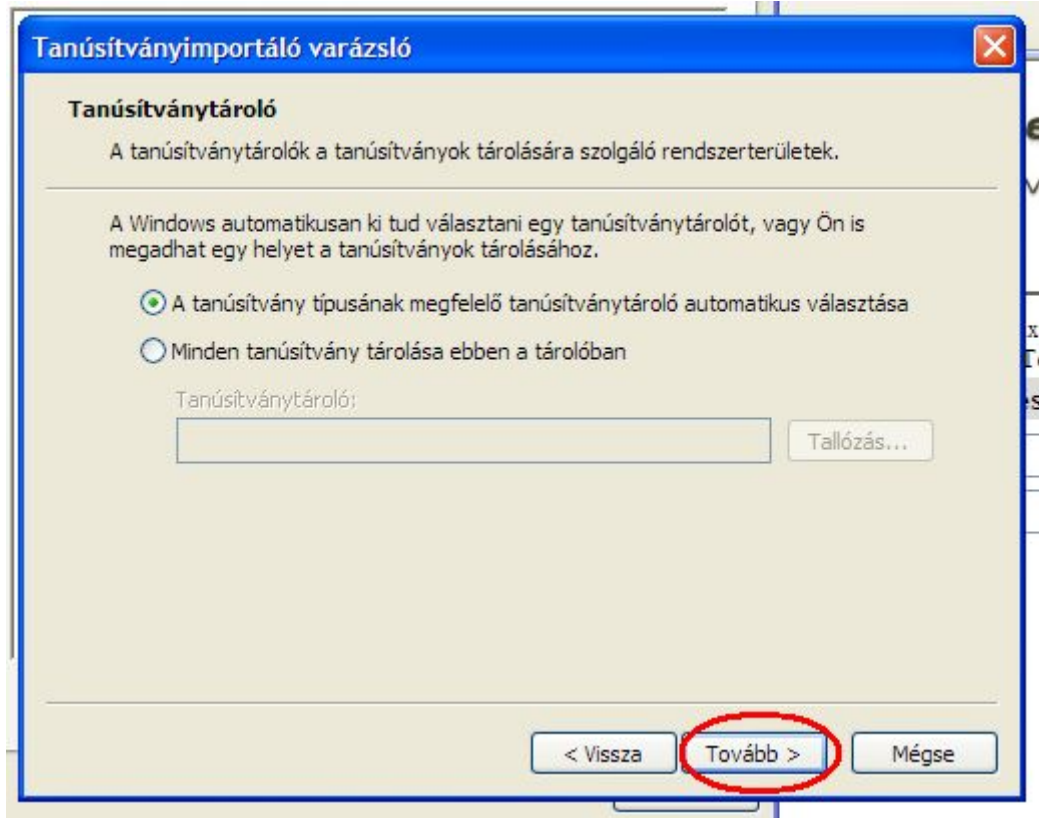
Tanúsítványimportáló varázsló

Tanúsítványtároló

A tanúsítványtárolók a tanúsítványok tárolására szolgáló rendszerterületek.

A Windows automatikusan ki tud választani egy tanúsítványtárolót, vagy Ön is megadhat egy helyet a tanúsítványok tárolásához.

A tanúsítvány típusának megfelelő tanúsítványtároló automatikus választása

Minden tanúsítvány tárolása ebben a tárolóban

Tanúsítványtároló:

Tallózás...

< Vissza

Tovább >

Mégse